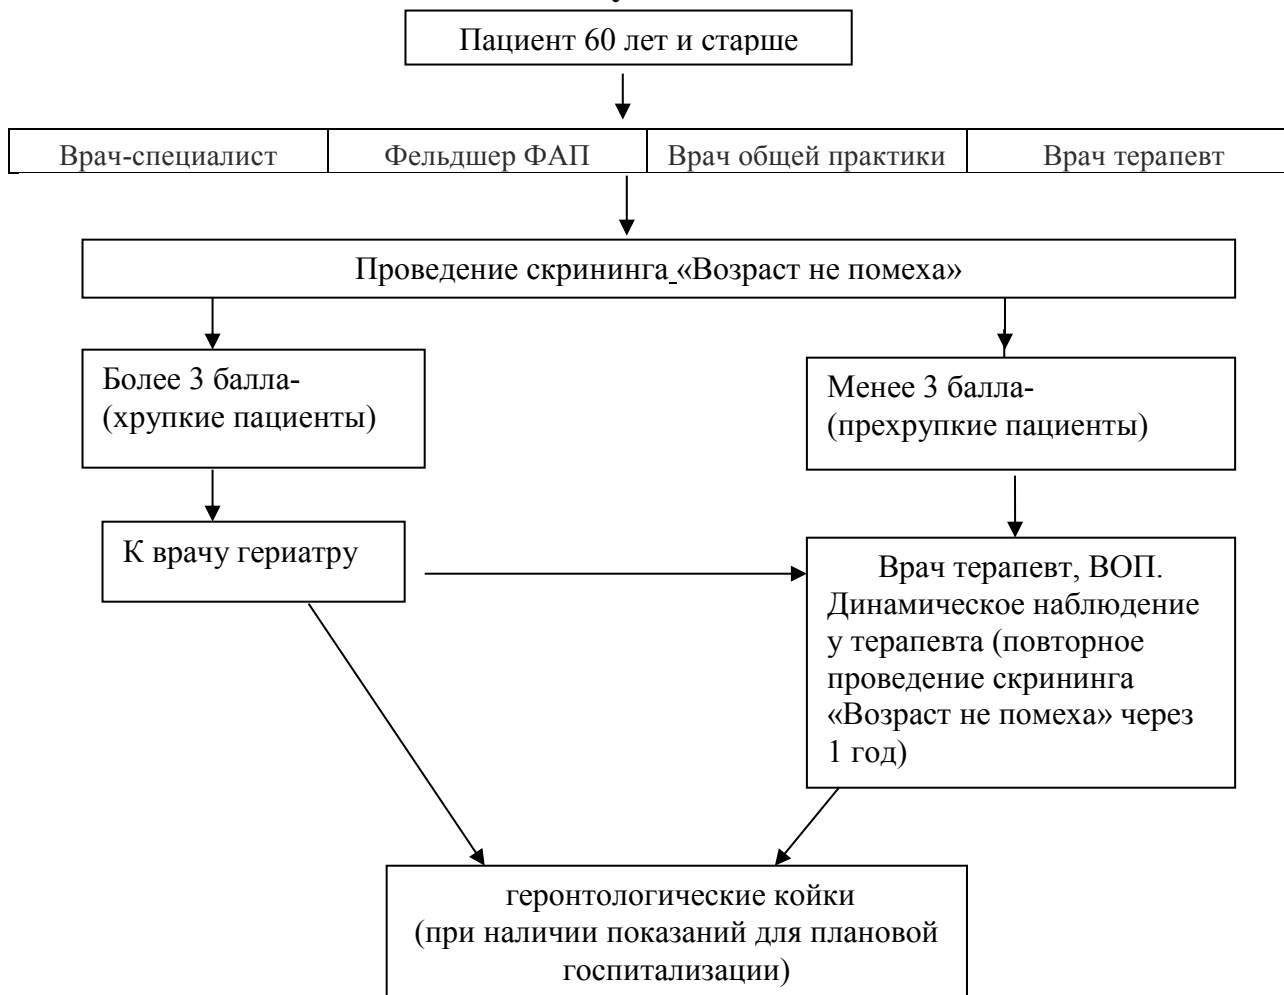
Пациент 60 лет и старше

Врач-специалист

Фельдшер ФАП

Врач общей практики

Врач терапевт

Проведение скрининга «Возраст не помеха»

Более 3 балла-
(хрупкие пациенты)

Менее 3 балла-
(прехрупкие пациенты)

К врачу гериатру

Врач терапевт, ВОП. Динамическое наблюдение у терапевта (повторное проведение скрининга «Возраст не помеха» через 1 год)

геронтологические койки
(при наличии показаний для плановой госпитализации)